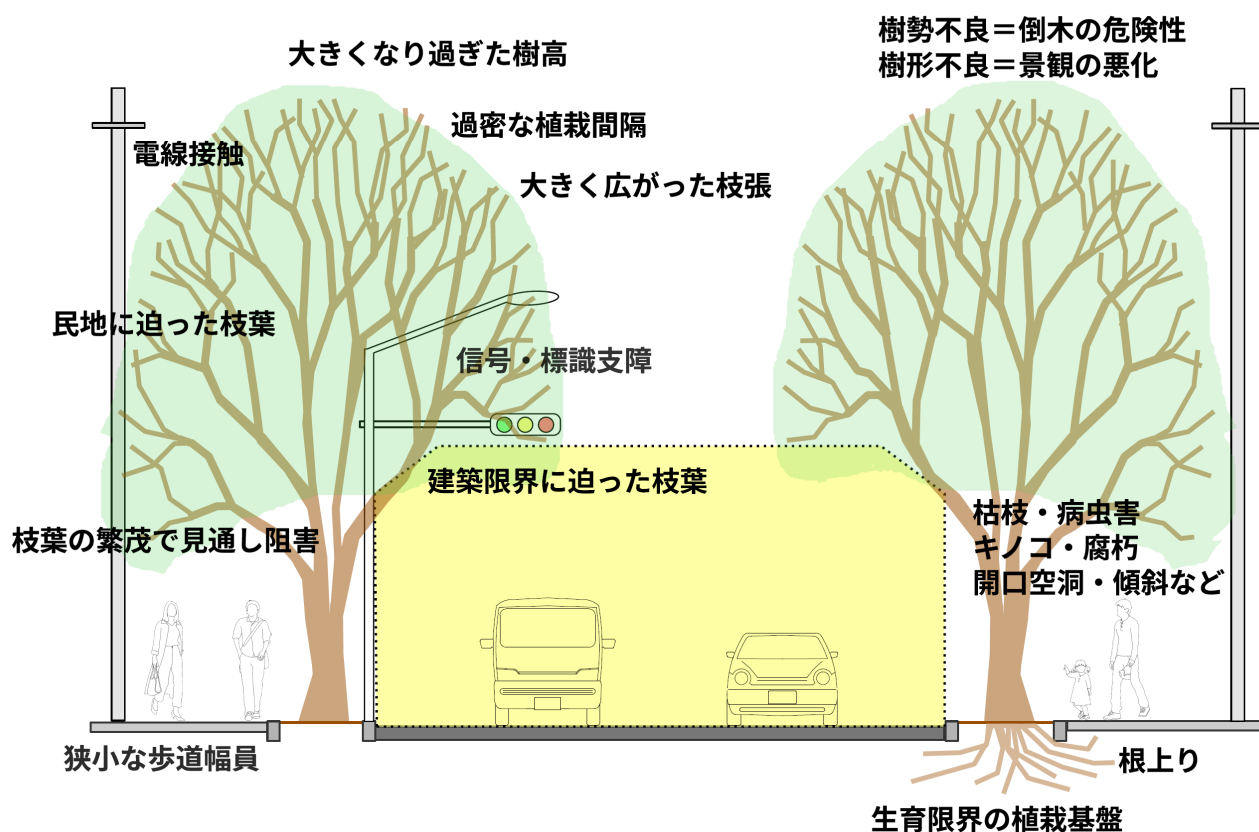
大きくなり過ぎた樹高

過密な植栽間隔

電線接触

大きく広がった枝張

樹勢不良＝倒木の危険性
樹形不良＝景観の悪化

民地に迫った枝葉

信号・標識支障

建築限界に迫った枝葉

枝葉の繁茂で見通し阻害

枯枝・病虫害
キノコ・腐朽
開口空洞・傾斜など

狭小な歩道幅員

根上り

生育限界の植栽基盤